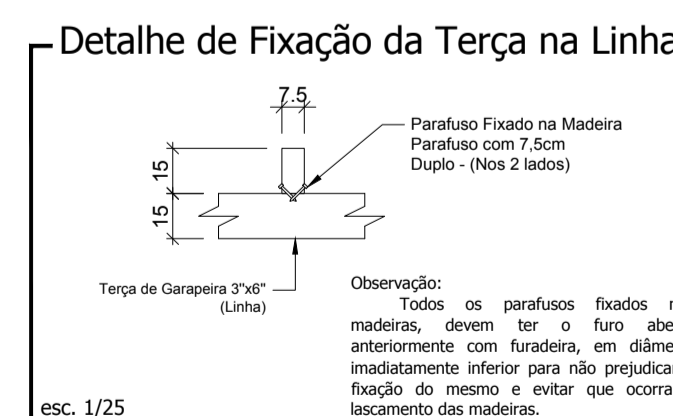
Detalhe de Fixação da Terça na Linha

7.5

15

15

Parafuso Fixado na Madeira
Parafuso com 7,5cm
Duplo - (Nos 2 lados)

Terça de Garapeira 3"x6"
(Linha)

Observação:
Todos os parafusos fixados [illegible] madeiras, devem ter o furo abe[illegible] anteriormente com furadeira, em diâme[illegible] imadiatamente inferior para não prejudica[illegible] fixação do mesmo e evitar que ocorra lascamento das madeiras.

esc. 1/25